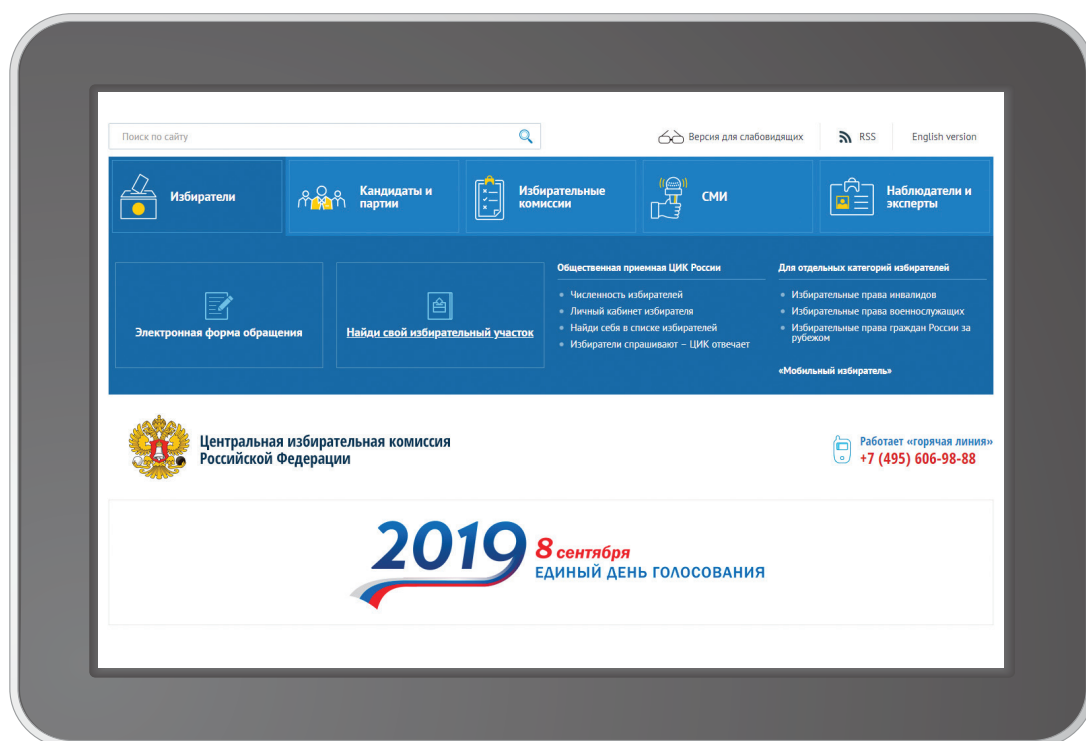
Поиск по сайту

Версия для слабовидящих

RSS

English version

Избиратели

Кандидаты и партии

Избирательные комиссии

СМИ

Наблюдатели и эксперты

Электронная форма обращения

Найди свой избирательный участок

Общественная приемная ЦИК России

• Численность избирателей
• Личный кабинет избирателя
• Найди себя в списке избирателей
• Избиратели спрашивают – ЦИК отвечает

Для отдельных категорий избирателей

• Избирательные права инвалидов
• Избирательные права военнослужащих
• Избирательные права граждан России за рубежом

«Мобильный избиратель»

Центральная избирательная комиссия Российской Федерации

Работает «горячая линия»
+7 (495) 606-98-88

2019 8 сентября
ЕДИНЫЙ ДЕНЬ ГОЛОСОВАНИЯ